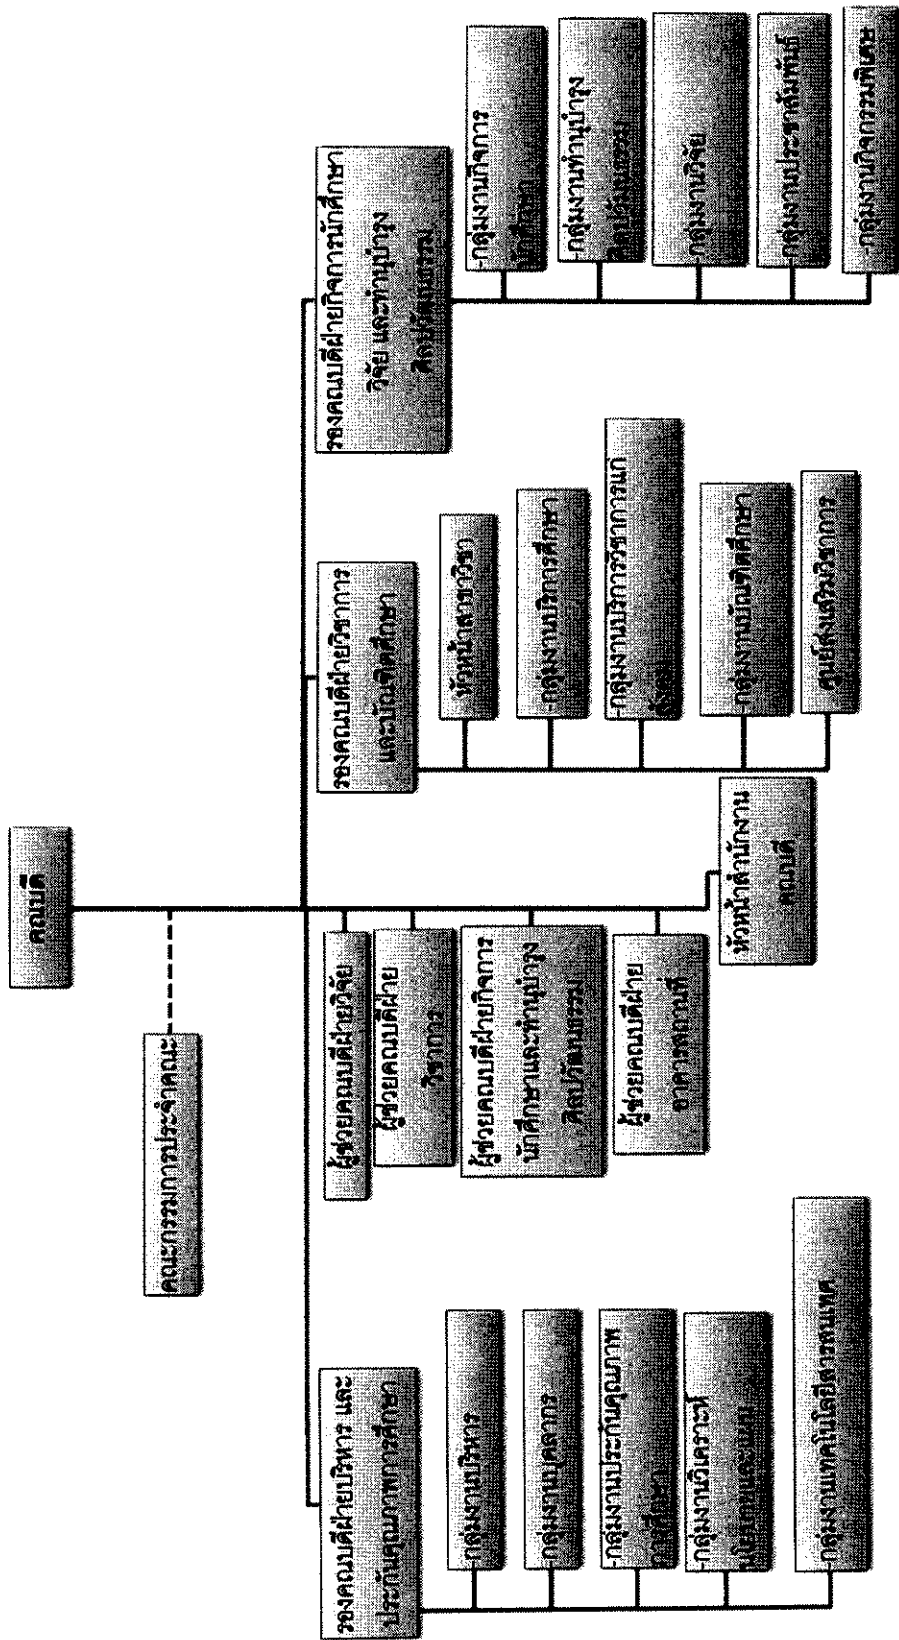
คณบดี

คณะกรรมการประจำคณะ

รองคณบดีฝ่ายบริหาร และประกันคุณภาพการศึกษา

กลุ่มงานบริหาร

กลุ่มงานบุคลากร

กลุ่มงานประกันคุณภาพการศึกษา

กลุ่มงานวิเคราะห์นโยบายและแผน

กลุ่มงานเทคโนโลยีสารสนเทศ

ผู้ช่วยคณบดีฝ่ายวิจัย

ผู้ช่วยคณบดีฝ่ายวิชาการ

ผู้ช่วยคณบดีฝ่ายกิจการนักศึกษาและทำนุบำรุงศิลปวัฒนธรรม

ผู้ช่วยคณบดีฝ่ายอาคารสถานที่

หัวหน้าสำนักงานคณบดี

รองคณบดีฝ่ายวิชาการและบัณฑิตศึกษา

หัวหน้าสาขาวิชา

กลุ่มงานบริการการศึกษา

กลุ่มงานบริการวิชาการแก่สังคม

กลุ่มงานบัณฑิตศึกษา

ศูนย์เสริมวิชาการ

รองคณบดีฝ่ายกิจการนักศึกษา วิจัย และทำนุบำรุงศิลปวัฒนธรรม

กลุ่มงานกิจการนักศึกษา

กลุ่มงานทำนุบำรุงศิลปวัฒนธรรม

กลุ่มงานวิจัย

กลุ่มงานประชาสัมพันธ์

กลุ่มงานกิจการพิเศษ